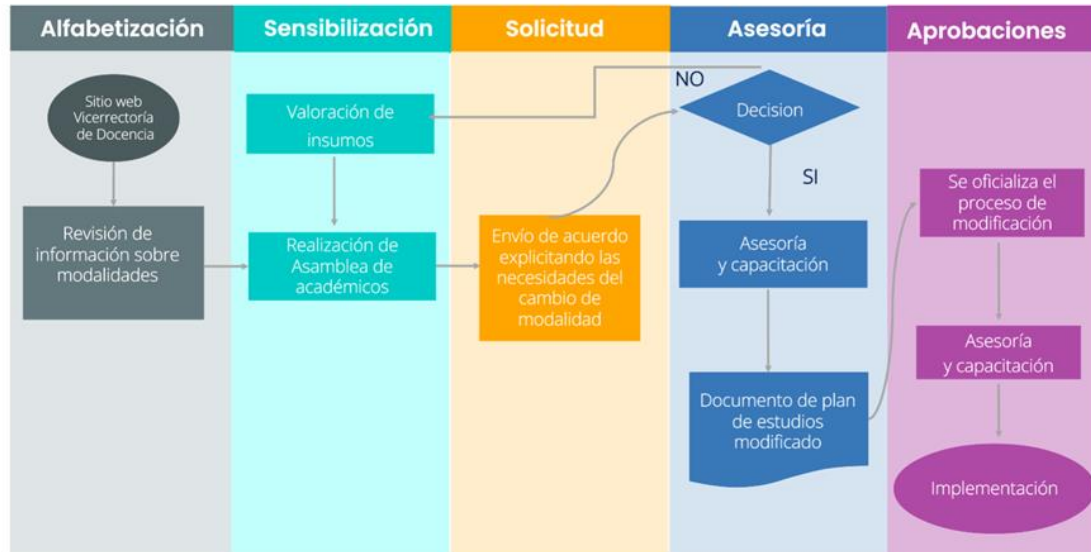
Alfabetización

Sitio web Vicerrectoría de Docencia

Revisión de información sobre modalidades

Sensibilización

Valoración de insumos

Realización de Asamblea de académicos

Solicitud

Envío de acuerdo explicitando las necesidades del cambio de modalidad

Asesoría

NO

Decision

SI

Asesoría y capacitación

Documento de plan de estudios modificado

Aprobaciones

Se oficializa el proceso de modificación

Asesoría y capacitación

Implementación